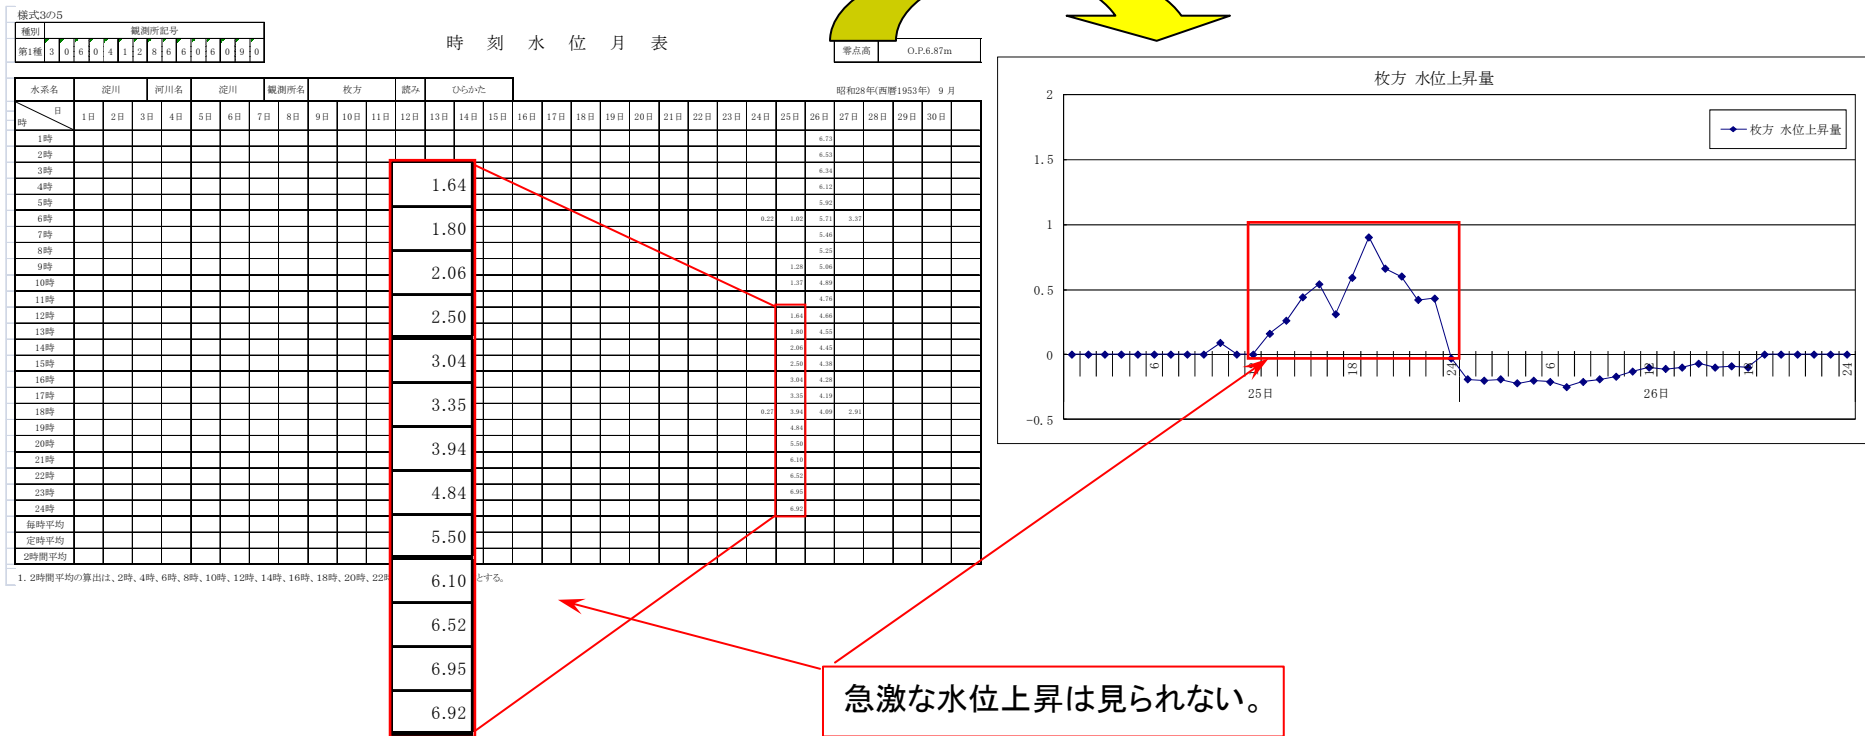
様式3の5

| 種別 | 観測所記号 |
|---|---|
| 第1種 | 3 0 6 0 4 1 2 8 6 6 0 6 0 9 0 |

時 刻 水 位 月 表

| 零点高 | O.P.6.87m |
|---|---|

| 水系名 | 淀川 | 河川名 | 淀川 | 観測所名 | 枚方 | 読み | ひらかた |
|---|---|---|---|---|---|---|---|

昭和28年(西暦1953年) 9 月

| 時＼日 | 1日 | 2日 | 3日 | 4日 | 5日 | 6日 | 7日 | 8日 | 9日 | 10日 | 11日 | 12日 | 13日 | 14日 | 15日 | 16日 | 17日 | 18日 | 19日 | 20日 | 21日 | 22日 | 23日 | 24日 | 25日 | 26日 | 27日 | 28日 | 29日 | 30日 |
|---|---|---|---|---|---|---|---|---|---|---|---|---|---|---|---|---|---|---|---|---|---|---|---|---|---|---|---|---|---|---|
| 1時 | | | | | | | | | | | | | | | | | | | | | | | | | | 6.73 | | | | |
| 2時 | | | | | | | | | | | | | | | | | | | | | | | | | | 6.53 | | | | |
| 3時 | | | | | | | | | | | | | | | | | | | | | | | | | | 6.34 | | | | |
| 4時 | | | | | | | | | | | | | | | | | | | | | | | | | | 6.12 | | | | |
| 5時 | | | | | | | | | | | | | | | | | | | | | | | | | | 5.92 | | | | |
| 6時 | | | | | | | | | | | | | | | | | | | | | | | | 0.22 | 1.02 | 5.71 | 3.37 | | | |
| 7時 | | | | | | | | | | | | | | | | | | | | | | | | | | 5.46 | | | | |
| 8時 | | | | | | | | | | | | | | | | | | | | | | | | | | 5.25 | | | | |
| 9時 | | | | | | | | | | | | | | | | | | | | | | | | | 1.28 | 5.06 | | | | |
| 10時 | | | | | | | | | | | | | | | | | | | | | | | | | 1.37 | 4.89 | | | | |
| 11時 | | | | | | | | | | | | | | | | | | | | | | | | | | 4.76 | | | | |
| 12時 | | | | | | | | | | | | | | | | | | | | | | | | | 1.64 | 4.66 | | | | |
| 13時 | | | | | | | | | | | | | | | | | | | | | | | | | 1.80 | 4.55 | | | | |
| 14時 | | | | | | | | | | | | | | | | | | | | | | | | | 2.06 | 4.45 | | | | |
| 15時 | | | | | | | | | | | | | | | | | | | | | | | | | 2.50 | 4.38 | | | | |
| 16時 | | | | | | | | | | | | | | | | | | | | | | | | | 3.04 | 4.28 | | | | |
| 17時 | | | | | | | | | | | | | | | | | | | | | | | | | 3.35 | 4.19 | | | | |
| 18時 | | | | | | | | | | | | | | | | | | | | | | | | 0.27 | 3.94 | 4.09 | 2.91 | | | |
| 19時 | | | | | | | | | | | | | | | | | | | | | | | | | 4.84 | | | | | |
| 20時 | | | | | | | | | | | | | | | | | | | | | | | | | 5.50 | | | | | |
| 21時 | | | | | | | | | | | | | | | | | | | | | | | | | 6.10 | | | | | |
| 22時 | | | | | | | | | | | | | | | | | | | | | | | | | 6.52 | | | | | |
| 23時 | | | | | | | | | | | | | | | | | | | | | | | | | 6.95 | | | | | |
| 24時 | | | | | | | | | | | | | | | | | | | | | | | | | 6.92 | | | | | |
| 毎時平均 | | | | | | | | | | | | | | | | | | | | | | | | | | | | | | |
| 定時平均 | | | | | | | | | | | | | | | | | | | | | | | | | | | | | | |
| 2時間平均 | | | | | | | | | | | | | | | | | | | | | | | | | | | | | | |

1. 2時間平均の算出は、2時、4時、6時、8時、10時、12時、14時、16時、18時、20時、22時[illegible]とする。

1.64
1.80
2.06
2.50
3.04
3.35
3.94
4.84
5.50
6.10
6.52
6.95
6.92

枚方 水位上昇量
枚方 水位上昇量
2
1.5
1
0.5
0
-0.5
6
18
24
25日
6
24
26日

急激な水位上昇は見られない。